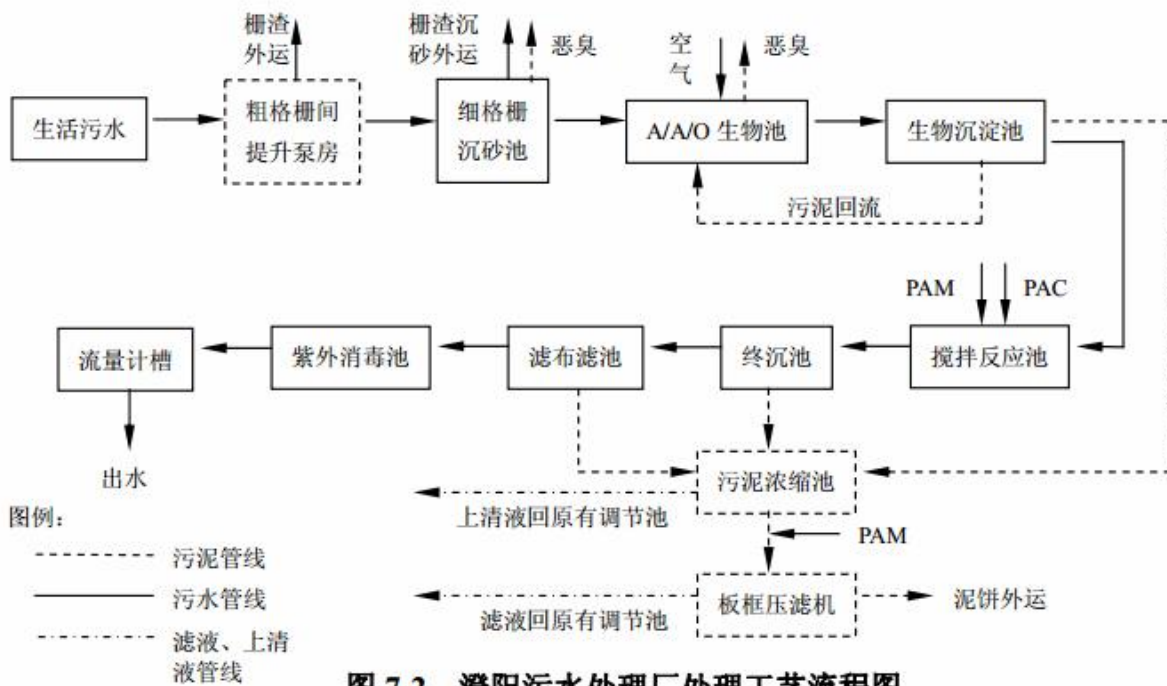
栅渣外运

栅渣沉砂外运

恶臭

空气

恶臭

生活污水

粗格栅间提升泵房

细格栅沉砂池

A/A/O 生物池

生物沉淀池

污泥回流

PAM

PAC

流量计槽

紫外消毒池

滤布滤池

终沉池

搅拌反应池

出水

污泥浓缩池

上清液回原有调节池

图例：

污泥管线

污水管线

滤液、上清液管线

PAM

滤液回原有调节池

板框压滤机

泥饼外运

图 7.2 濮阳污水处理厂处理工艺流程图